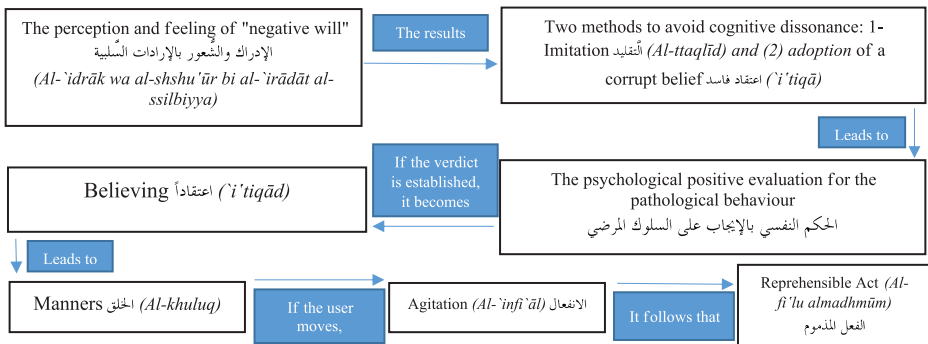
The perception and feeling of "negative will" الإدراك والشّعور بالإرادات السّلبية (Al-`idrāk wa al-shshu'ūr bi al-`irādāt al-ssilbiyya)

The results

Two methods to avoid cognitive dissonance: 1- Imitation التّقليد (Al-ttaqlīd) and (2) adoption of a corrupt belief اعتقاد فاسد (`i'tiqā)

Leads to

The psychological positive evaluation for the pathological behaviour الحكم النفسي بالإيجاب على السلوك المرضي

If the verdict is established, it becomes

Believing اعتقاداً (`i'tiqād)

Leads to

Manners الخلق (Al-khuluq)

If the user moves,

Agitation (Al-`infi`āl) الانفعال

It follows that

Reprehensible Act (Al-fi'lu almadhmūm) الفعل المذموم